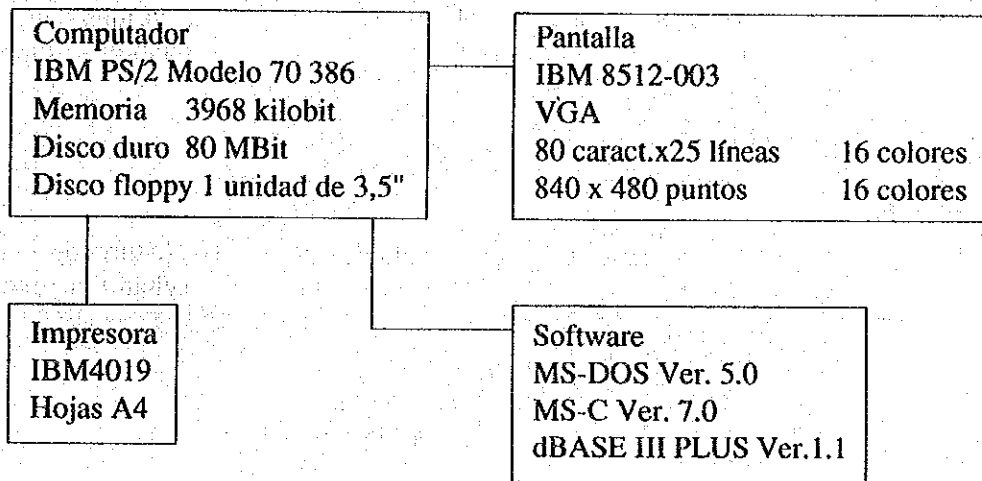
Computador
IBM PS/2 Modelo 70 386
Memoria 3968 kilobit
Disco duro 80 MBit
Disco floppy 1 unidad de 3,5"

Pantalla
IBM 8512-003
VGA
80 caract.x25 líneas 16 colores
840 x 480 puntos 16 colores

Impresora
IBM4019
Hojas A4

Software
MS-DOS Ver. 5.0
MS-C Ver. 7.0
dBASE III PLUS Ver.1.1